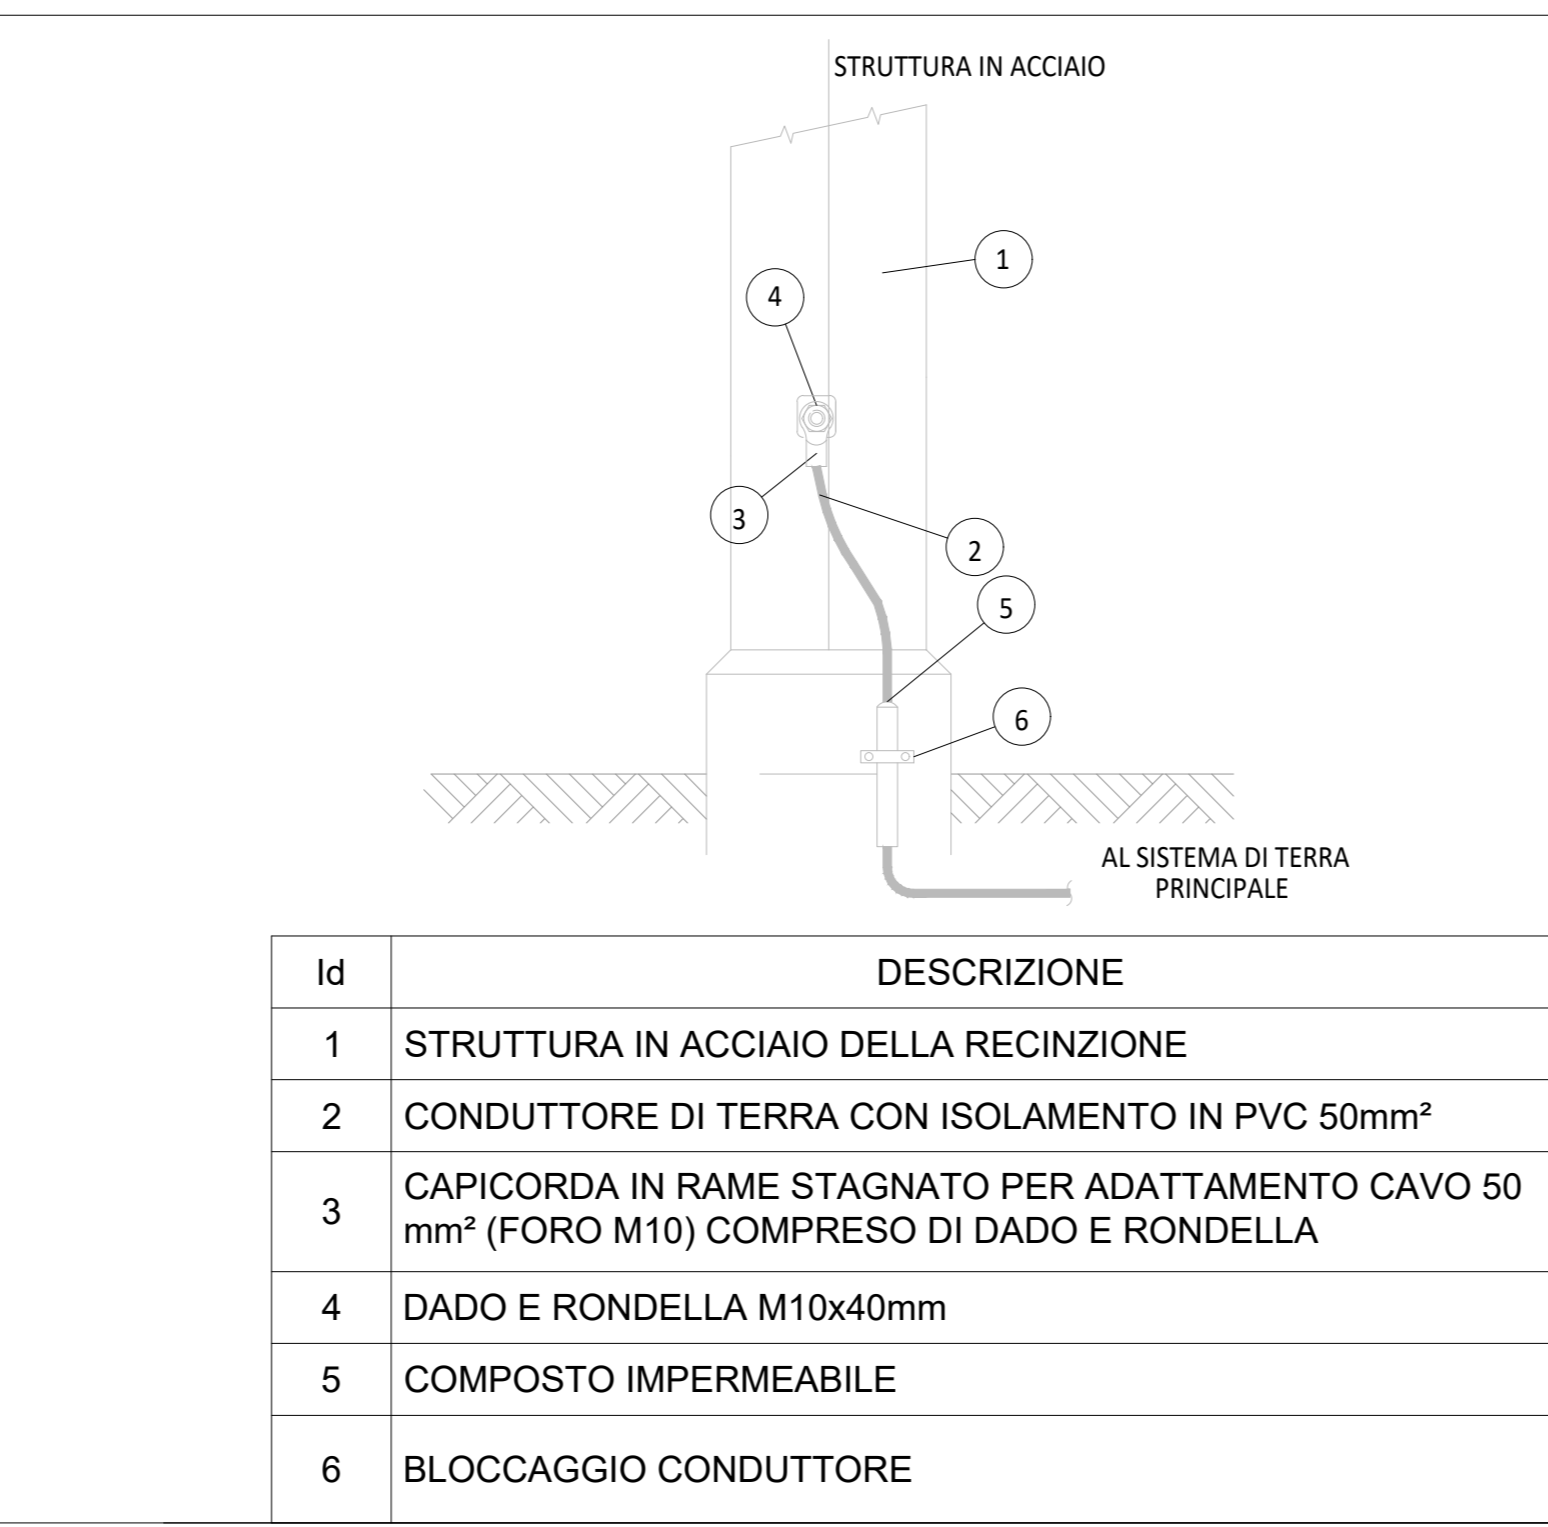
STRUTTURA IN ACCIAIO

1

4

3

2

5

6

AL SISTEMA DI TERRA PRINCIPALE

| Id | DESCRIZIONE |
|---|---|
| 1 | STRUTTURA IN ACCIAIO DELLA RECINZIONE |
| 2 | CONDUTTORE DI TERRA CON ISOLAMENTO IN PVC 50mm² |
| 3 | CAPICORDA IN RAME STAGNATO PER ADATTAMENTO CAVO 50 mm² (FORO M10) COMPRESO DI DADO E RONDELLA |
| 4 | DADO E RONDELLA M10x40mm |
| 5 | COMPOSTO IMPERMEABILE |
| 6 | BLOCCAGGIO CONDUTTORE |